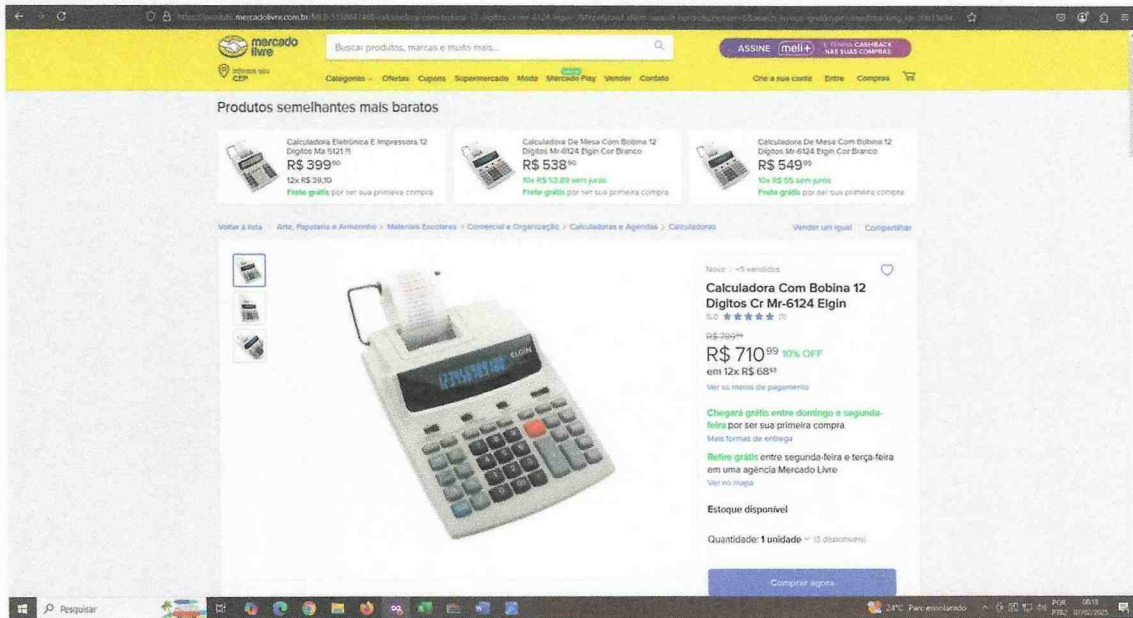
mercado livre

Informe seu CEP

Buscar produtos, marcas e muito mais...

ASSINE meli+ E TENHA CASHBACK NAS SUAS COMPRAS

Categorias Ofertas Cupons Supermercado Moda Mercado Play Vender Contato

Crie a sua conta Entre Compras

Produtos semelhantes mais baratos

Calculadora Eletrônica E Impressora 12 Digitos Ma 5121 R$ 399⁹⁰ 12x R$ 39,10 Frete grátis por ser sua primeira compra

Calculadora De Mesa Com Bobina 12 Digitos Mr-6124 Elgin Cor Branco R$ 538⁹⁰ 10x R$ 53,89 sem juros Frete grátis por ser sua primeira compra

Calculadora De Mesa Com Bobina 12 Digitos Mr-6124 Elgin Cor Branco R$ 549⁹⁹ 10x R$ 55 sem juros Frete grátis por ser sua primeira compra

Voltar à lista | Arte, Papelaria e Armarinho > Materiais Escolares > Comercial e Organização > Calculadoras e Agendas > Calculadoras

Vender um igual | Compartilhar

ELGIN

Novo | +5 vendidos

Calculadora Com Bobina 12 Digitos Cr Mr-6124 Elgin

5.0 ★★★★★ (1)

R$ 789⁹⁹

R$ 710⁹⁹ 10% OFF

em 12x R$ 68⁵³

Ver os meios de pagamento

Chegará grátis entre domingo e segunda-feira por ser sua primeira compra

Mais formas de entrega

Retire grátis entre segunda-feira e terça-feira em uma agência Mercado Livre

Ver no mapa

Estoque disponível

Quantidade: 1 unidade (3 disponíveis)

Comprar agora

Pesquisar

24°C Parc ensolarado POR PTB2 08:18 07/02/2025